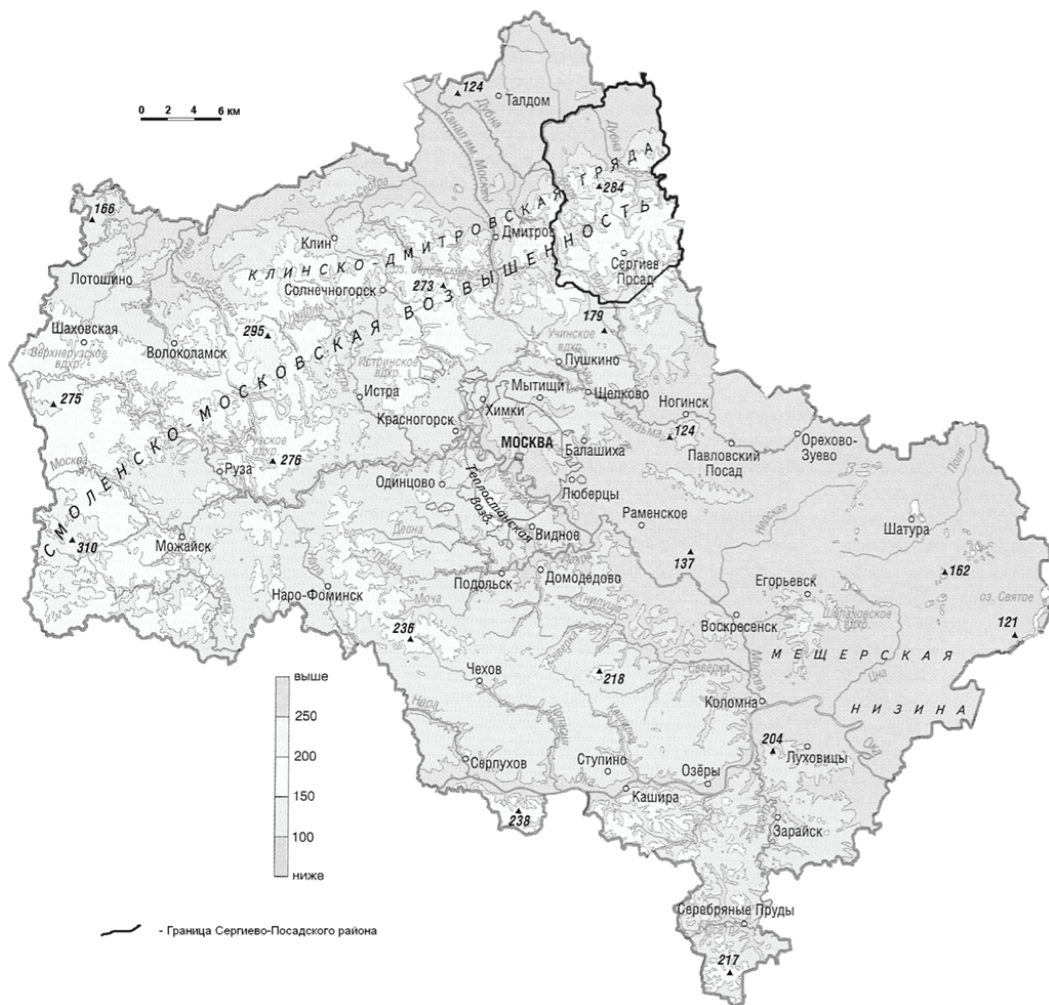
0 2 4 6 км

124
Талдом
Дубна
Канал им. Москвы
166
Клин
Дмитров
КЛИНСКО-ДМИТРОВСКАЯ ГРЯДА
284
Сергиев Посад
Лотошино
Солнечногорск
273
СМОЛЕНСКО-МОСКОВСКАЯ ВОЗВЫШЕННОСТЬ
179
Шаховская
Верхнерузское вдхр.
Волоколамск
295
Пушкино
Учинское вдхр.
Истринское вдхр.
Истра
Мытищи
Щелково
Ногинск
275
Химки
Красногорск
МОСКВА
124
Рузское вдхр.
Руза
276
Балашиха
Павловский Посад
Орехово-Зуево
Москва
Одинцово
Теплостанская возв.
Люберцы
Раменское
Шатура
310
Можайск
Видное
137
Подольск
Домодедово
162
Наро-Фоминск
Егорьевск
оз. Святое
Воскресенск
121
236
Шатурское вдхр.
Чехов
218
МЕЩЕРСКАЯ
НИЗИНА
выше
250
200
150
100
ниже
Нара
Коломна
204
Луховицы
Серпухов
Ступино
Озёры
Кашира
238
Зарайск
Серебряные Пруды
217
- Граница Сергиево-Посадского района